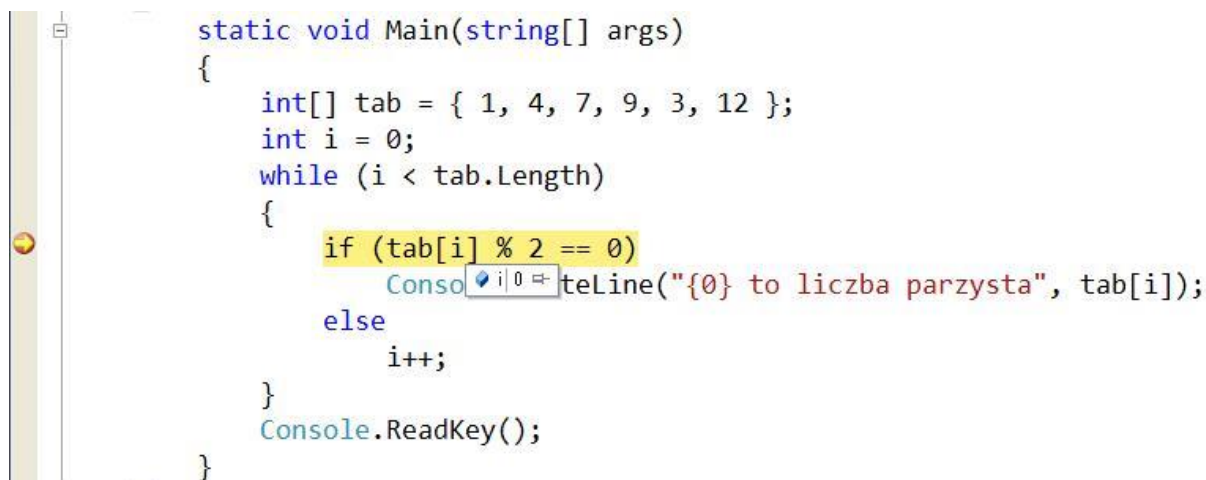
static void Main(string[] args)
{
    int[] tab = { 1, 4, 7, 9, 3, 12 };
    int i = 0;
    while (i < tab.Length)
    {
        if (tab[i] % 2 == 0)
            Conso i 0 teLine("{0} to liczba parzysta", tab[i]);
        else
            i++;
    }
    Console.ReadKey();
}